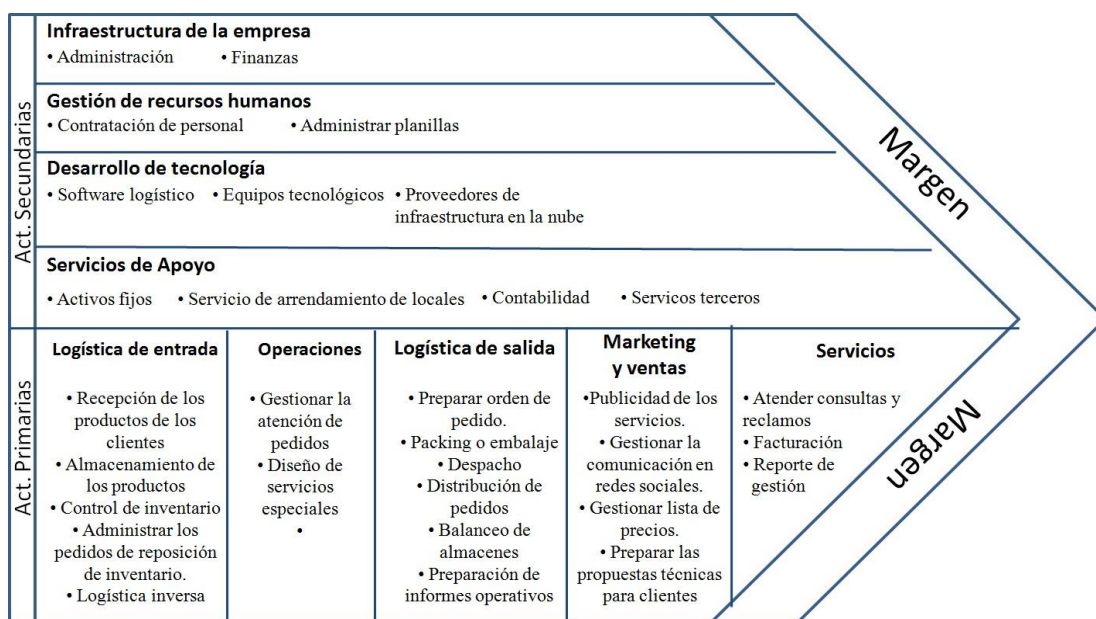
Act. Secundarias

Infraestructura de la empresa
• Administración • Finanzas

Gestión de recursos humanos
• Contratación de personal • Administrar planillas

Desarrollo de tecnología
• Software logístico • Equipos tecnológicos • Proveedores de infraestructura en la nube

Servicios de Apoyo
• Activos fijos • Servicio de arrendamiento de locales • Contabilidad • Servicos terceros

Margen

Act. Primarias

Logística de entrada
• Recepción de los productos de los clientes
• Almacenamiento de los productos
• Control de inventario
• Administrar los pedidos de reposición de inventario.
• Logística inversa

Operaciones
• Gestionar la atención de pedidos
• Diseño de servicios especiales
•

Logística de salida
• Preparar orden de pedido.
• Packing o embalaje
• Despacho
• Distribución de pedidos
• Balanceo de almacenes
• Preparación de informes operativos

Marketing y ventas
•Publicidad de los servicios.
• Gestionar la comunicación en redes sociales.
• Gestionar lista de precios.
• Preparar las propuestas técnicas para clientes

Servicios
• Atender consultas y reclamos
• Facturación
• Reporte de gestión

Margen